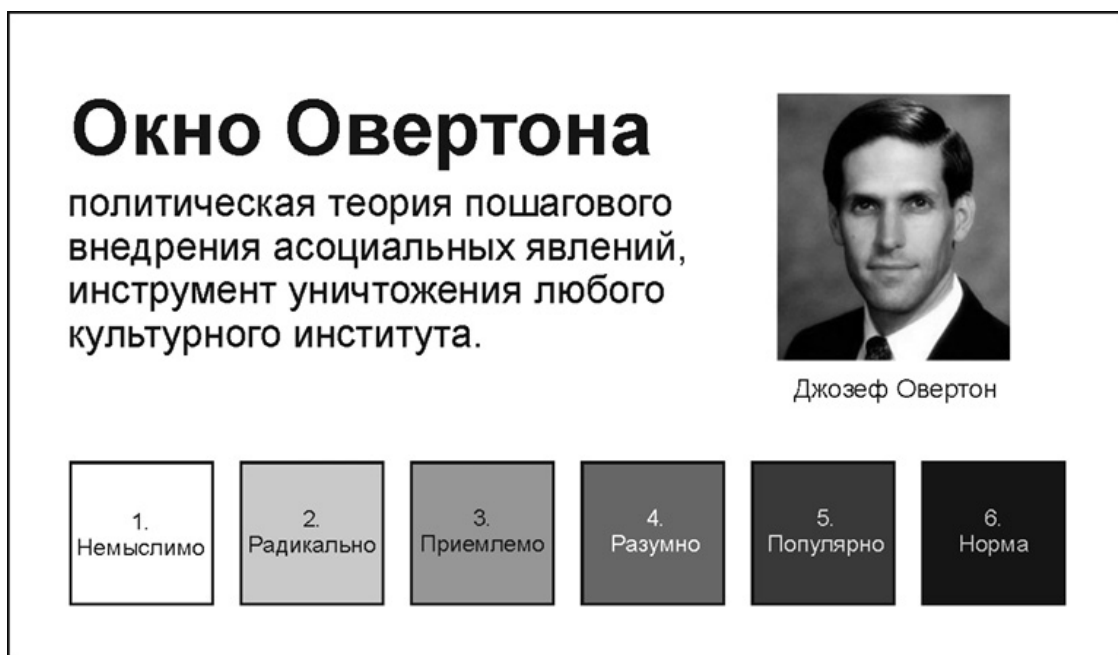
Окно Овертона

политическая теория пошагового внедрения асоциальных явлений, инструмент уничтожения любого культурного института.

Джозеф Овертон

1.
Немыслимо

2.
Радикально

3.
Приемлемо

4.
Разумно

5.
Популярно

6.
Норма